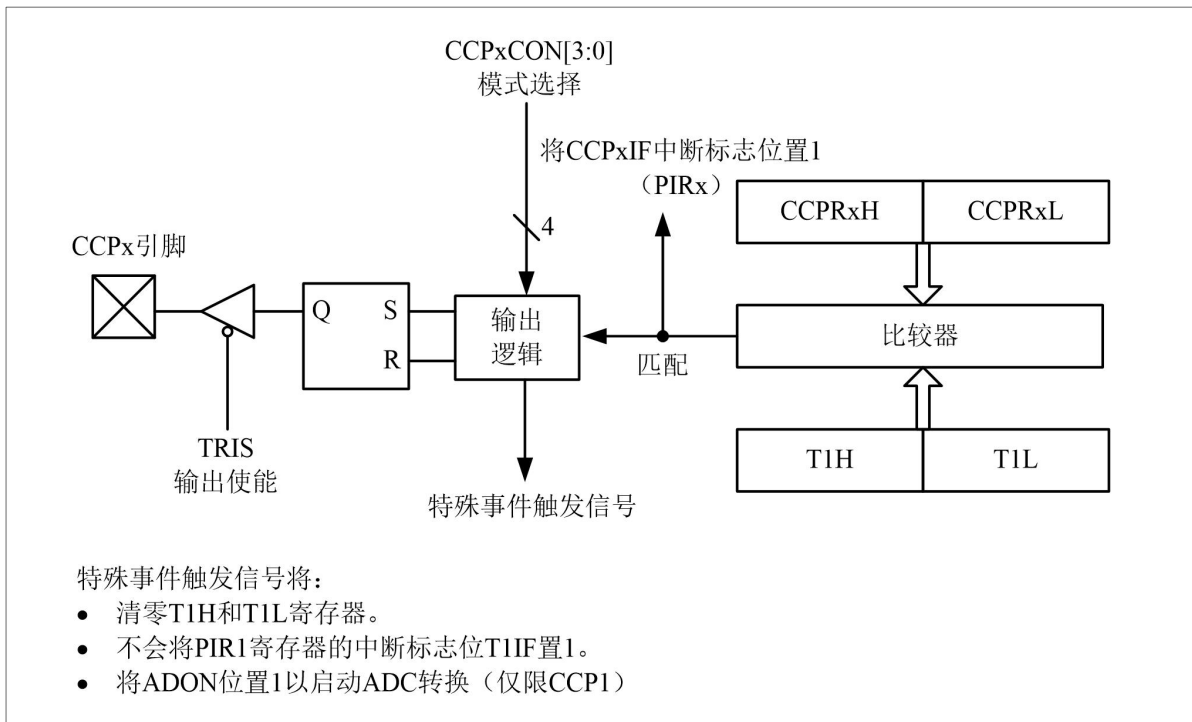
CCPxCON[3:0]
模式选择

将CCPxIF中断标志位置1
（PIRx）

4

CCPRxH | CCPRxL

CCPx引脚

Q S
R

输出
逻辑

匹配

比较器

T1H | T1L

TRIS
输出使能

特殊事件触发信号

特殊事件触发信号将：
• 清零T1H和T1L寄存器。
• 不会将PIR1寄存器的中断标志位T1IF置1。
• 将ADON位置1以启动ADC转换（仅限CCP1）